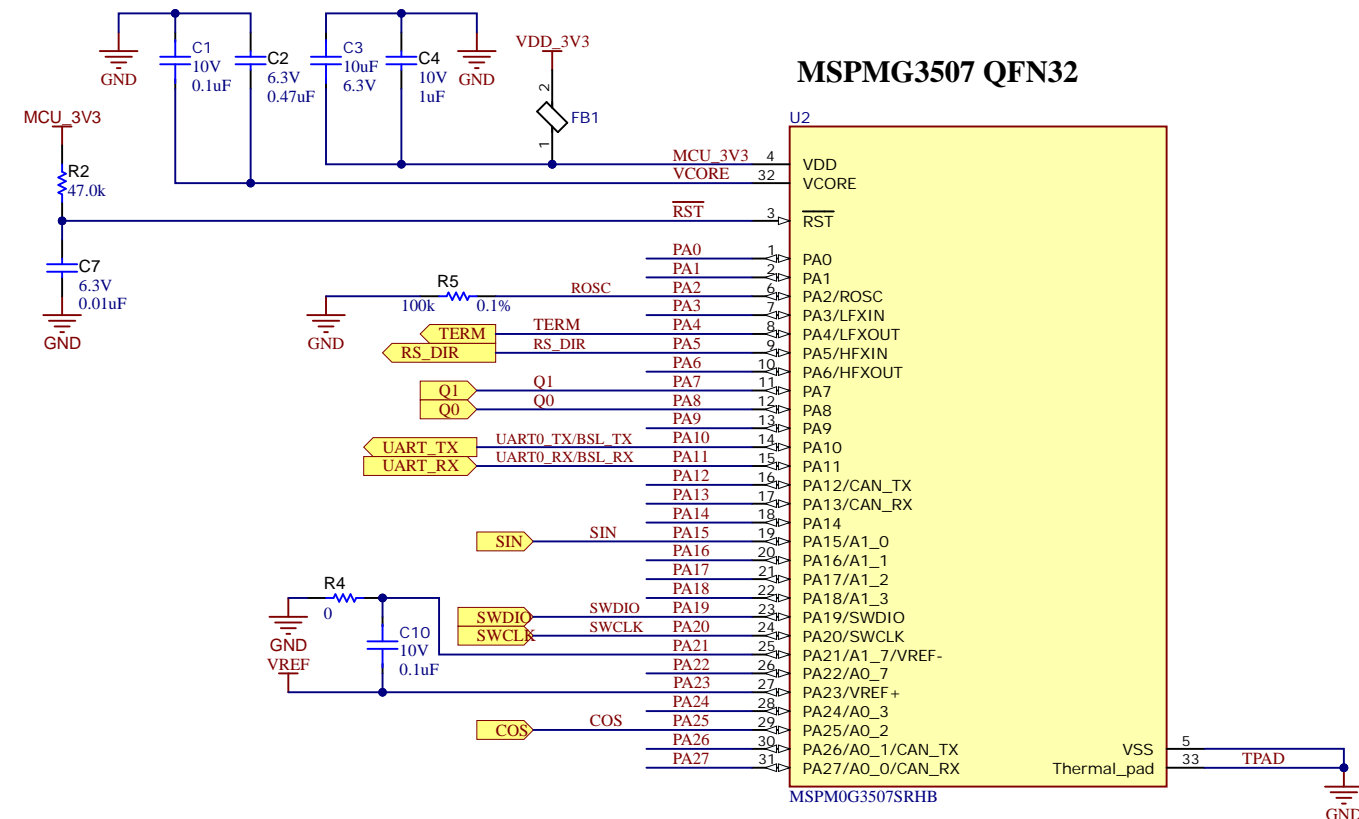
GND
C1
10V
0.1uF
C2
6.3V
0.47uF
C3
10uF
6.3V
C4
10V
1uF
GND
VDD_3V3
2
FB1
1

MSPMG3507 QFN32

MCU_3V3
R2
47.0k
C7
6.3V
0.01uF
GND

U2
MCU_3V3 4 VDD
VCORE 32 VCORE
$\overline{RST}$ 3 $\overline{RST}$
PA0 1 PA0
PA1 2 PA1
R5
100k 0.1%
GND
ROSC
PA2 6 PA2/ROSC
PA3 7 PA3/LFXIN
TERM TERM PA4 8 PA4/LFXOUT
RS_DIR RS_DIR PA5 9 PA5/HFXIN
PA6 10 PA6/HFXOUT
Q1 Q1 PA7 11 PA7
Q0 Q0 PA8 12 PA8
PA9 13 PA9
UART_TX UART0_TX/BSL_TX PA10 14 PA10
UART_RX UART0_RX/BSL_RX PA11 15 PA11
PA12 16 PA12/CAN_TX
PA13 17 PA13/CAN_RX
PA14 18 PA14
SIN SIN PA15 19 PA15/A1_0
PA16 20 PA16/A1_1
PA17 21 PA17/A1_2
PA18 22 PA18/A1_3
R4
0
GND
C10
10V
0.1uF
VREF
SWDIO SWDIO PA19 23 PA19/SWDIO
SWCLK SWCLK PA20 24 PA20/SWCLK
PA21 25 PA21/A1_7/VREF-
PA22 26 PA22/A0_7
PA23 27 PA23/VREF+
PA24 28 PA24/A0_3
COS COS PA25 29 PA25/A0_2
PA26 30 PA26/A0_1/CAN_TX
PA27 31 PA27/A0_0/CAN_RX
VSS 5
Thermal_pad 33 TPAD
GND
MSPM0G3507SRHB